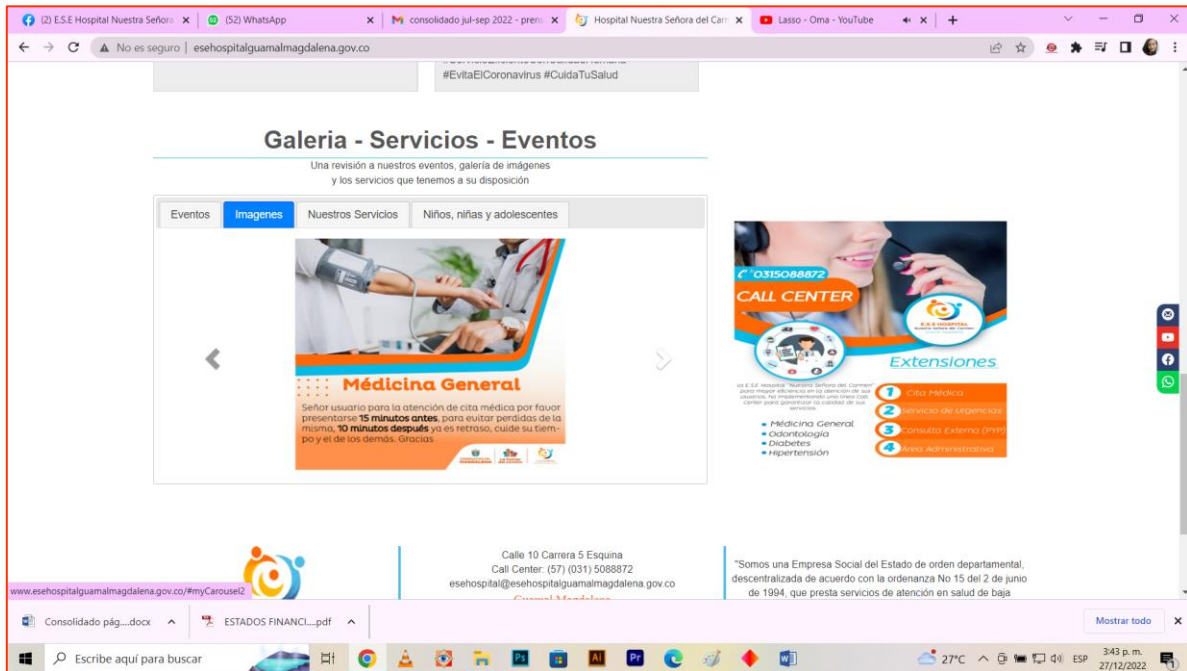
(2) E.S.E Hospital Nuestra Señora | (52) WhatsApp | consolidado jul-sep 2022 - pren | Hospital Nuestra Señora del Carr | Lasso - Oma - YouTube

No es seguro | esehospitalguamalmagdalena.gov.co

#EvitaElCoronavirus #CuidaTuSalud

Galeria - Servicios - Eventos

Una revisión a nuestros eventos, galería de imágenes y los servicios que tenemos a su disposición

Eventos | Imagenes | Nuestros Servicios | Niños, niñas y adolescentes

Médicina General

Señor usuario para la atención de cita médica por favor presentarse 15 minutos antes, para evitar perdidas de la misma, 10 minutos después ya es retraso, cuide su tiempo y el de los demás. Gracias

0315088872
CALL CENTER
E.S.E HOSPITAL
Extensiones
La E.S.E Hospital "Nuestra Señora del Carmen" para mejor eficiencia en la atención de sus usuarios, ha implementado una línea Call Center para garantizar la calidad de sus servicios
1 Cita Médica
2 Servicio de Urgencias
3 Consulta Externa (PYP)
4 Área Administrativa
• Médicina General
• Odontología
• Diabetes
• Hipertensión

Calle 10 Carrera 5 Esquina
Call Center: (57) (031) 5088872
esehospital@esehospitalguamalmagdalena.gov.co

"Somos una Empresa Social del Estado de orden departamental, descentralizada de acuerdo con la ordenanza No 15 del 2 de junio de 1994, que presta servicios de atención en salud de baja

www.esehospitalguamalmagdalena.gov.co/#myCarousel2

Consolidado pág....docx | ESTADOS FINANCI....pdf | Mostrar todo

Escribe aquí para buscar
27°C ESP 3:43 p. m. 27/12/2022